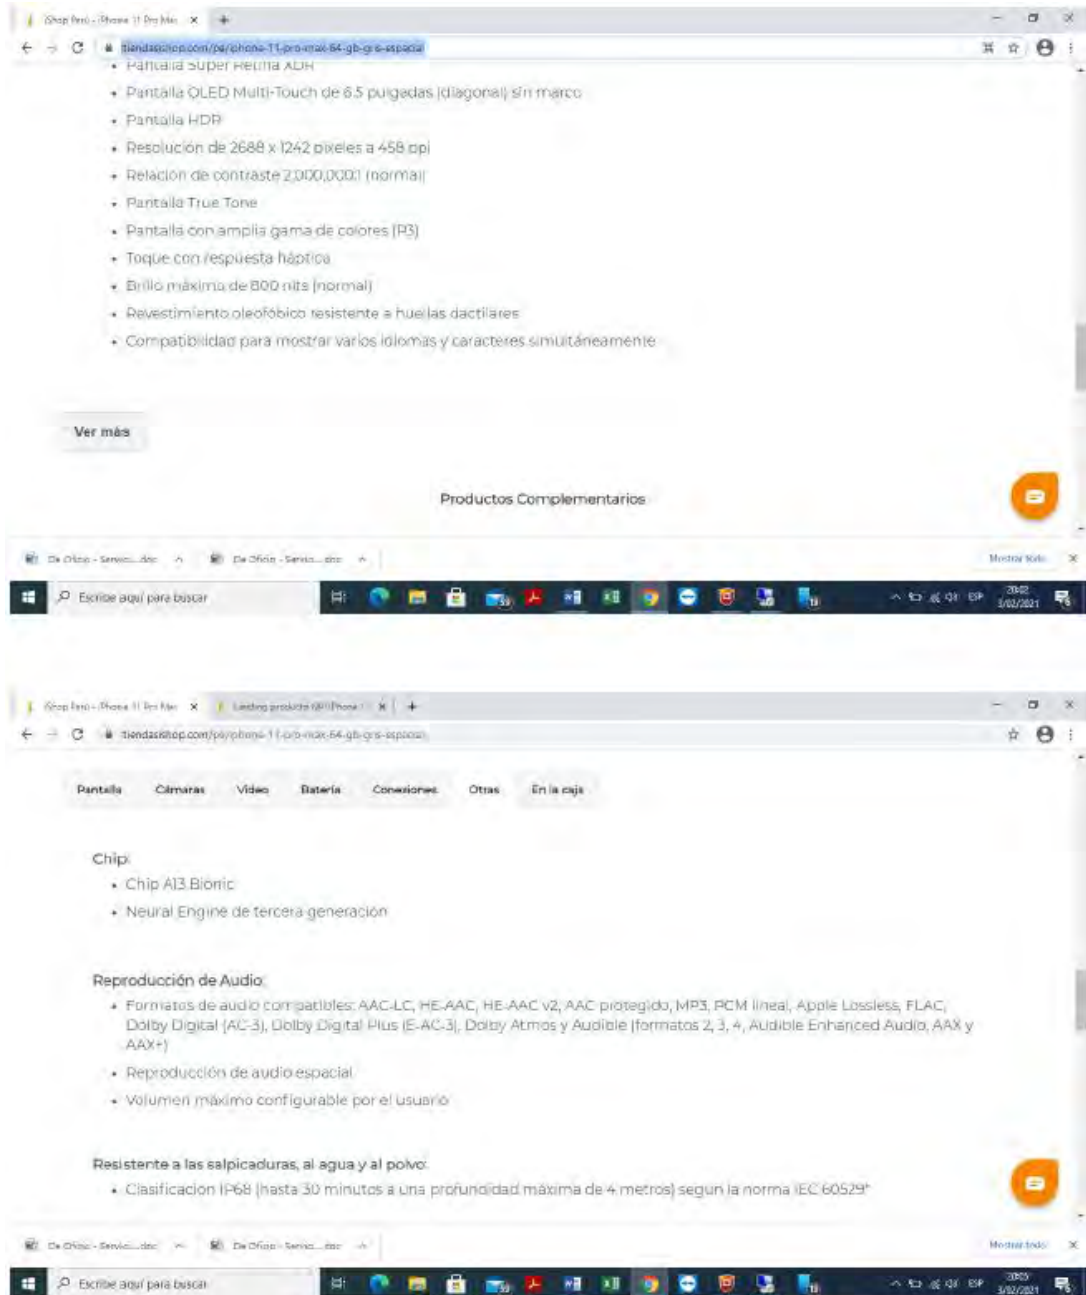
iShop Pro - iPhone 11 Pro Max ×

tiendasishop.com/pa/iphone-11-pro-max-64-gb-gris-espacial

• Pantalla Super Retina XDR
• Pantalla OLED Multi-Touch de 6.5 pulgadas (diagonal) sin marco
• Pantalla HDR
• Resolución de 2688 x 1242 pixeles a 458 ppi
• Relación de contraste 2,000,000:1 (normal)
• Pantalla True Tone
• Pantalla con amplia gama de colores (P3)
• Toque con respuesta háptica
• Brillo máximo de 800 nits (normal)
• Revestimiento oleofóbico resistente a huellas dactilares
• Compatibilidad para mostrar varios idiomas y caracteres simultáneamente

Ver más

Productos Complementarios

De Oficio - Servic....doc De Oficio - Servic....doc Mostrar todo

Escribe aquí para buscar

20:02 3/02/2021

iShop Pro - iPhone 11 Pro Max × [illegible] ×

tiendasishop.com/pa/iphone-11-pro-max-64-gb-gris-espacial

Pantalla Cámaras Video Batería Conexiones Otras En la caja

Chip:
• Chip A13 Bionic
• Neural Engine de tercera generación

Reproducción de Audio:
• Formatos de audio compatibles: AAC-LC, HE-AAC, HE-AAC v2, AAC protegido, MP3, PCM lineal, Apple Lossless, FLAC, Dolby Digital (AC-3), Dolby Digital Plus (E-AC-3), Dolby Atmos y Audible (formatos 2, 3, 4, Audible Enhanced Audio, AAX y AAX+)
• Reproducción de audio espacial
• Volumen máximo configurable por el usuario

Resistente a las salpicaduras, al agua y al polvo:
• Clasificación IP68 (hasta 30 minutos a una profundidad máxima de 4 metros) según la norma IEC 60529*

De Oficio - Servic....doc De Oficio - Servic....doc Mostrar todo

Escribe aquí para buscar

20:03 3/02/2021